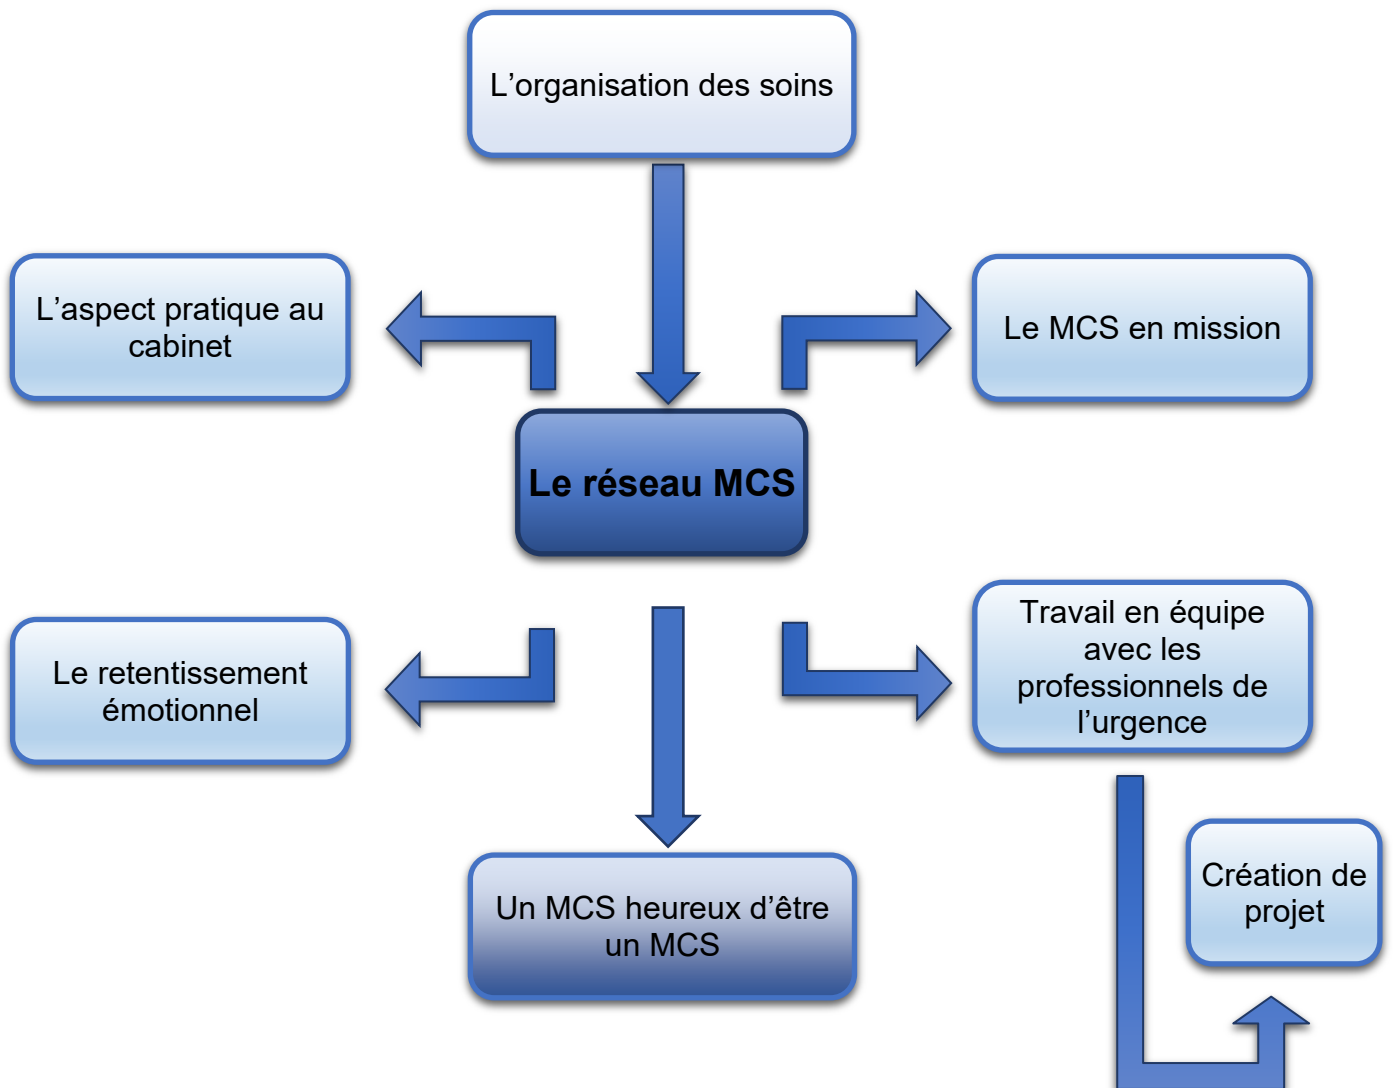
L’organisation des soins

L’aspect pratique au cabinet

Le MCS en mission

Le réseau MCS

Le retentissement émotionnel

Travail en équipe avec les professionnels de l’urgence

Création de projet

Un MCS heureux d’être un MCS